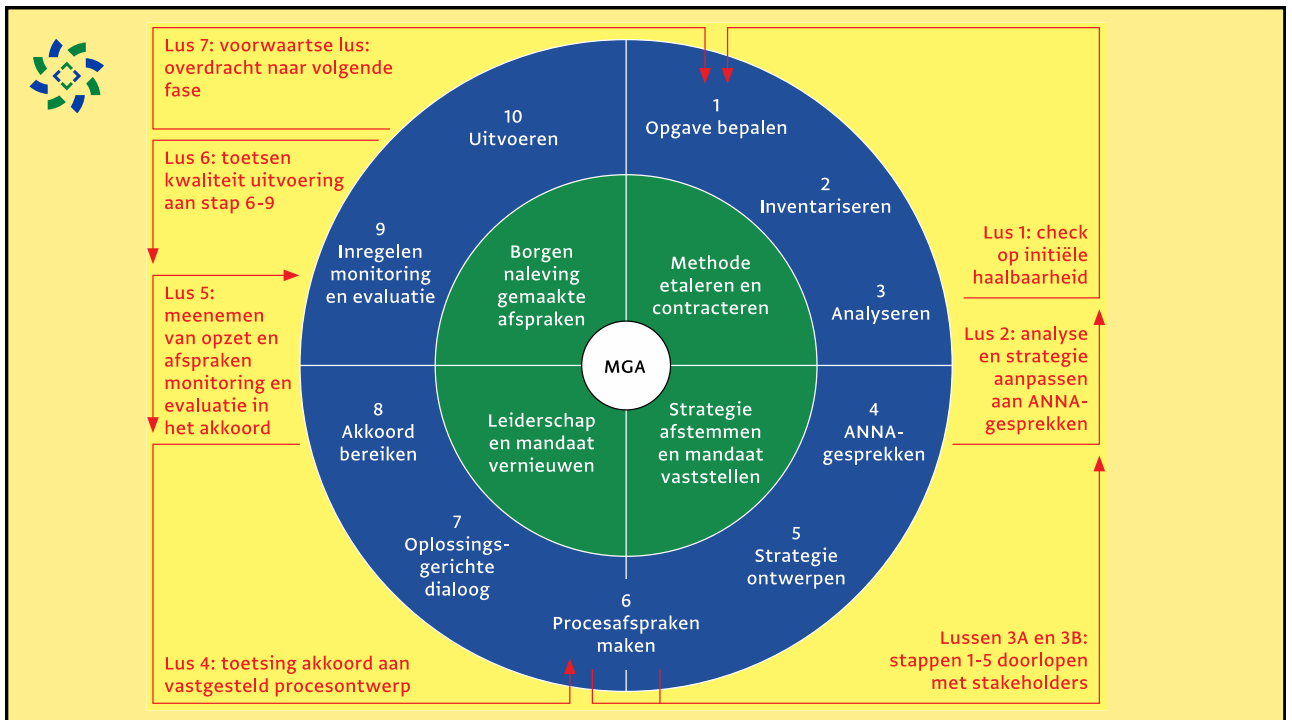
Lus 7: voorwaartse lus: overdracht naar volgende fase

Lus 6: toetsen kwaliteit uitvoering aan stap 6-9

Lus 5: meenemen van opzet en afspraken monitoring en evaluatie in het akkoord

Lus 4: toetsing akkoord aan vastgesteld procesontwerp

Lus 1: check op initiële haalbaarheid

Lus 2: analyse en strategie aanpassen aan ANNA-gesprekken

Lussen 3A en 3B: stappen 1-5 doorlopen met stakeholders

1
Opgave bepalen

2
Inventariseren

3
Analyseren

4
ANNA-gesprekken

5
Strategie ontwerpen

6
Procesafspraken maken

7
Oplossingsgerichte dialoog

8
Akkoord bereiken

9
Inregelen monitoring en evaluatie

10
Uitvoeren

Borgen naleving gemaakte afspraken

Methode etaleren en contracteren

Leiderschap en mandaat vernieuwen

Strategie afstemmen en mandaat vaststellen

MGA